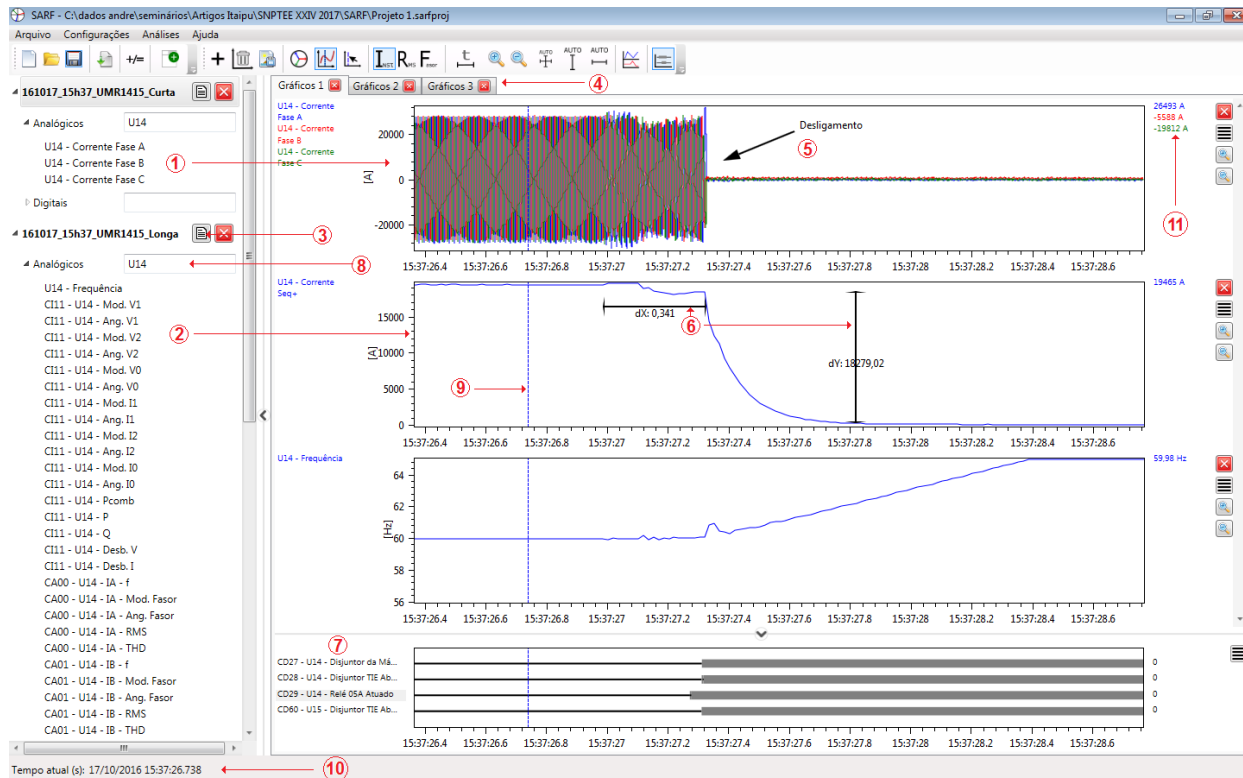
SARF - C:\dados andre\seminários\Artigos Itaipu\SNPTEE XXIV 2017\SARF\Projeto 1.sarfproj

Arquivo Configurações Análises Ajuda

+/= AUTO AUTO AUTO

161017_15h37_UMR1415_Curta
Analógicos U14
U14 - Corrente Fase A
U14 - Corrente Fase B
U14 - Corrente Fase C
Digitais

161017_15h37_UMR1415_Longa
Analógicos U14
U14 - Frequência
CI11 - U14 - Mod. V1
CI11 - U14 - Ang. V1
CI11 - U14 - Mod. V2
CI11 - U14 - Ang. V2
CI11 - U14 - Mod. V0
CI11 - U14 - Ang. V0
CI11 - U14 - Mod. I1
CI11 - U14 - Ang. I1
CI11 - U14 - Mod. I2
CI11 - U14 - Ang. I2
CI11 - U14 - Mod. I0
CI11 - U14 - Ang. I0
CI11 - U14 - Pcomb
CI11 - U14 - P
CI11 - U14 - Q
CI11 - U14 - Desb. V
CI11 - U14 - Desb. I
CA00 - U14 - IA - f
CA00 - U14 - IA - Mod. Fasor
CA00 - U14 - IA - Ang. Fasor
CA00 - U14 - IA - RMS
CA00 - U14 - IA - THD
CA01 - U14 - IB - f
CA01 - U14 - IB - Mod. Fasor
CA01 - U14 - IB - Ang. Fasor
CA01 - U14 - IB - RMS
CA01 - U14 - IB - THD

Gráficos 1 Gráficos 2 Gráficos 3

U14 - Corrente Fase A
U14 - Corrente Fase B
U14 - Corrente Fase C
20000
0
-20000
[A]
Desligamento
26493 A
-5588 A
-19812 A
15:37:26.4 15:37:26.6 15:37:26.8 15:37:27 15:37:27.2 15:37:27.4 15:37:27.6 15:37:27.8 15:37:28 15:37:28.2 15:37:28.4 15:37:28.6

U14 - Corrente Seq+
19465 A
15000
10000
5000
0
[A]
dX: 0,341
dY: 18279,02
15:37:26.4 15:37:26.6 15:37:26.8 15:37:27 15:37:27.2 15:37:27.4 15:37:27.6 15:37:27.8 15:37:28 15:37:28.2 15:37:28.4 15:37:28.6

U14 - Frequência
59,98 Hz
64
62
60
58
56
[Hz]
15:37:26.4 15:37:26.6 15:37:26.8 15:37:27 15:37:27.2 15:37:27.4 15:37:27.6 15:37:27.8 15:37:28 15:37:28.2 15:37:28.4 15:37:28.6

CD27 - U14 - Disjuntor da Má... 0
CD28 - U14 - Disjuntor TIE Ab... 0
CD29 - U14 - Relé 05A Atuado 0
CD60 - U15 - Disjuntor TIE Ab... 0
15:37:26.4 15:37:26.6 15:37:26.8 15:37:27 15:37:27.2 15:37:27.4 15:37:27.6 15:37:27.8 15:37:28 15:37:28.2 15:37:28.4 15:37:28.6

1 2 3 4 5 6 7 8 9 10 11

Tempo atual (s): 17/10/2016 15:37:26.738